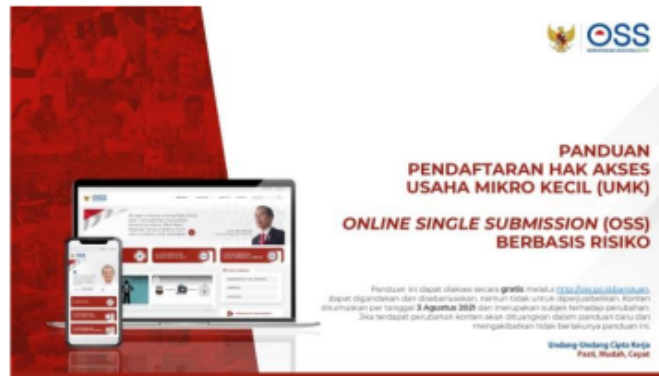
OSS

PANDUAN
PENDAFTARAN HAK AKSES
USAHA MIKRO KECIL (UMK)

ONLINE SINGLE SUBMISSION (OSS)
BERBASIS RISIKO

Panduan ini dapat diakses secara gratis melalui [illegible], dapat digandakan dan disebarluaskan, namun tidak untuk diperjualbelikan. Konten diluncurkan per tanggal 5 Agustus 2021 dan merupakan subjek terhadap perubahan. Jika terdapat perubahan konten akan dituangkan dalam panduan baru dan mengakibatkan tidak berlakunya panduan ini.

Undang-Undang Cipta Kerja
Pasti, Mudah, Cepat